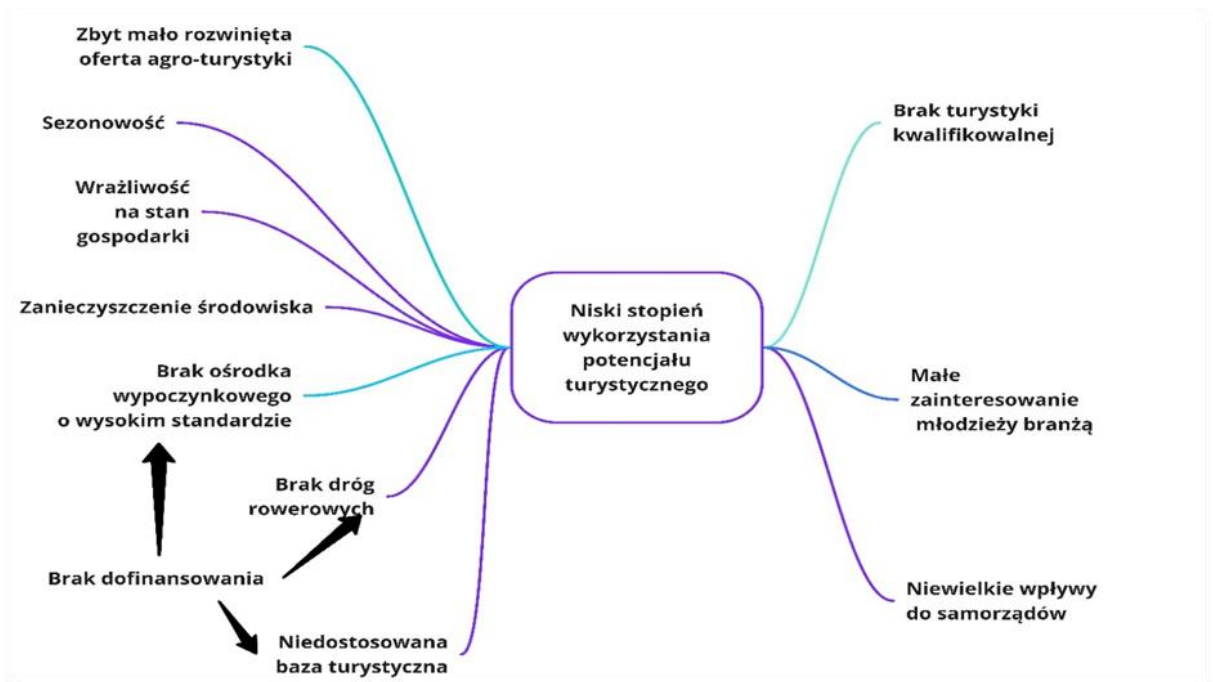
Niski stopień wykorzystania potencjału turystycznego

Zbyt mało rozwinięta oferta agro-turystyki

Sezonowość

Wrażliwość na stan gospodarki

Zanieczyszczenie środowiska

Brak ośrodka wypoczynkowego o wysokim standardzie

Brak dróg rowerowych

Brak dofinansowania

Niedostosowana baza turystyczna

Brak turystyki kwalifikowalnej

Małe zainteresowanie młodzieży branżą

Niewielkie wpływy do samorządów